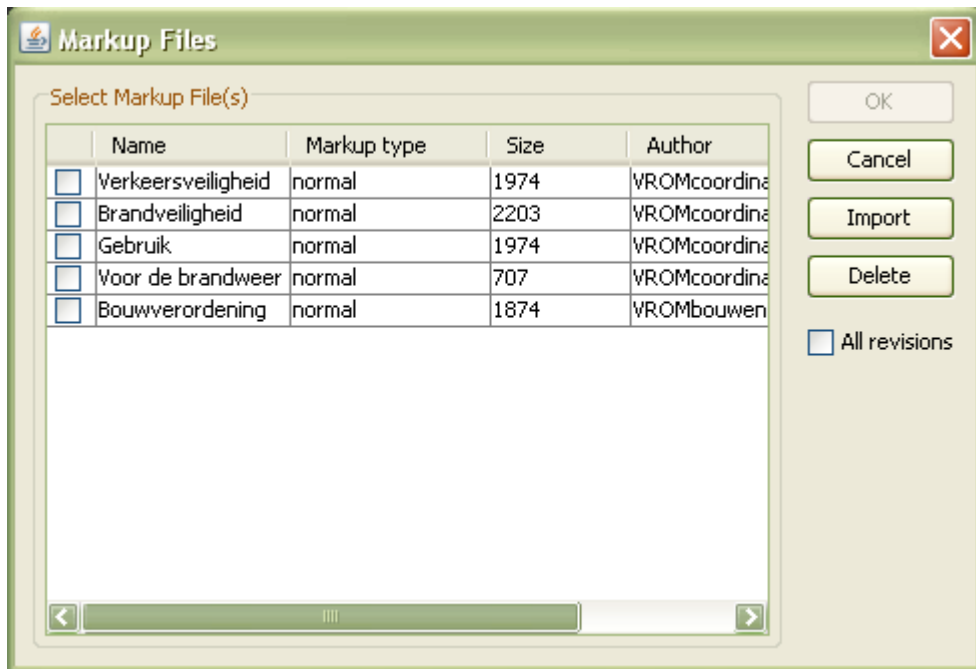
Markup Files

Select Markup File(s)

| Name | Markup type | Size | Author |
|---|---|---|---|
| Verkeersveiligheid | normal | 1974 | VROMcoordina |
| Brandveiligheid | normal | 2203 | VROMcoordina |
| Gebruik | normal | 1974 | VROMcoordina |
| Voor de brandweer | normal | 707 | VROMcoordina |
| Bouwverordening | normal | 1874 | VROMbouwen |

OK

Cancel

Import

Delete

All revisions